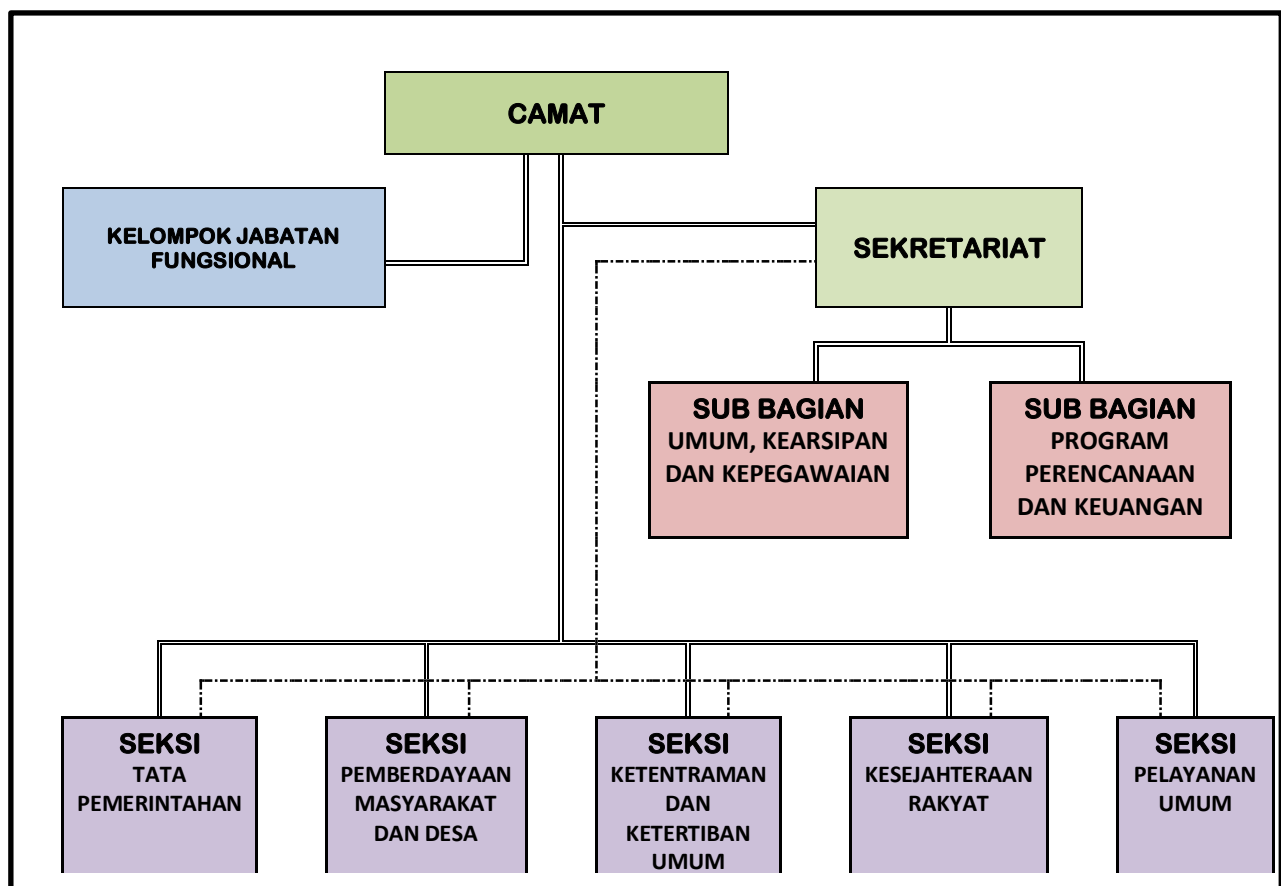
CAMAT

KELOMPOK JABATAN FUNGSIONAL

SEKRETARIAT

SUB BAGIAN
UMUM, KEARSIPAN DAN KEPEGAWAIAN

SUB BAGIAN
PROGRAM PERENCANAAN DAN KEUANGAN

SEKSI
TATA PEMERINTAHAN

SEKSI
PEMBERDAYAAN MASYARAKAT DAN DESA

SEKSI
KETENTRAMAN DAN KETERTIBAN UMUM

SEKSI
KESEJAHTERAAN RAKYAT

SEKSI
PELAYANAN UMUM